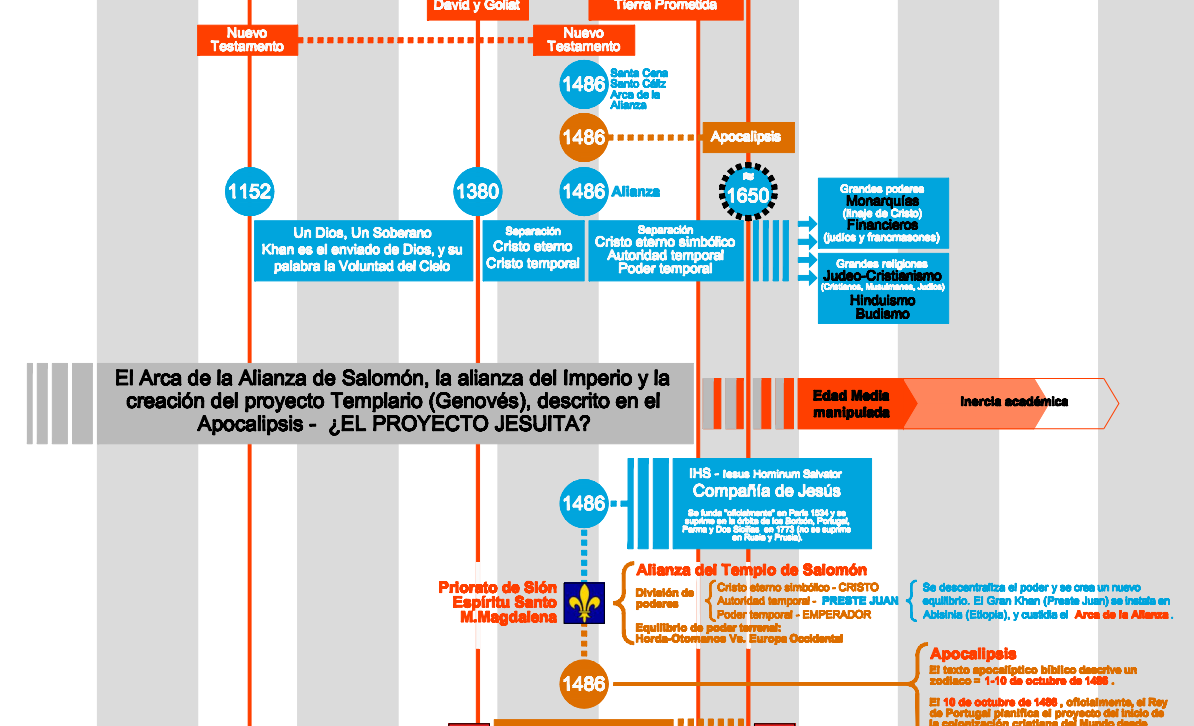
David y Goliat

Tierra Prometida

Nuevo Testamento

Nuevo Testamento

1486 Santa Cena Santo Cáliz Arca de la Alianza

1486

Apocalipsis

1152

1380

1486 Alianza

1650

Grandes poderes
Monarquías
(linaje de Cristo)
Financieros
(judíos y francmasones)

Grandes religiones
Judeo-Cristianismo
(Cristianos, Musulmanes, Judíos)
Hinduismo
Budismo

Un Dios, Un Soberano
Khan es el enviado de Dios, y su palabra la Voluntad del Cielo

Separación
Cristo eterno
Cristo temporal

Separación
Cristo eterno simbólico
Autoridad temporal
Poder temporal

El Arca de la Alianza de Salomón, la alianza del Imperio y la creación del proyecto Templario (Genovés), descrito en el Apocalipsis - ¿EL PROYECTO JESUITA?

Edad Media manipulada

Inercia académica

1486

IHS - Iesus Hominum Salvator
Compañía de Jesús
Se funda "oficialmente" en París 1534 y se suprime en la órbita de los Borbón, Portugal, Parma y Dos Sicilias en 1773 (no se suprime en Rusia y Prusia).

Alianza del Templo de Salomón

Priorato de Sión
Espíritu Santo
M.Magdalena

División de poderes
Cristo eterno simbólico - CRISTO
Autoridad temporal - PRESTE JUAN
Poder temporal - EMPERADOR

Equilibrio de poder terrenal:
Horda-Otomanos Vs. Europa Occidental

Se descentraliza el poder y se crea un nuevo equilibrio. El Gran Khan (Preste Juan) se instala en Abisinia (Etiopía), y custodia el Arca de la Alianza.

1486

Apocalipsis
El texto apocalíptico bíblico describe un zodiaco = 1-10 de octubre de 1486 .

El 10 de octubre de 1486 , oficialmente, el Rey de Portugal planifica el proyecto del inicio de la colonización cristiana del Nuevo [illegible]